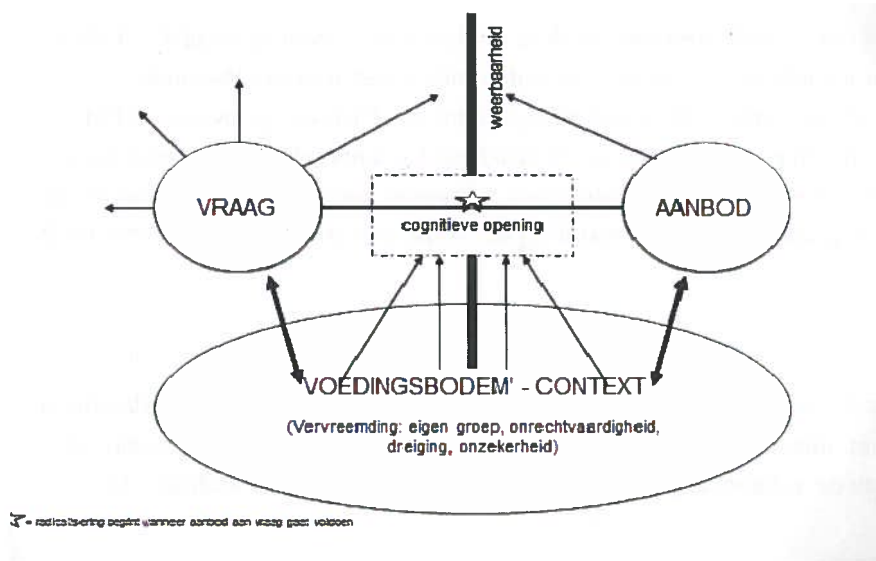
weerbaarheid

VRAAG

cognitieve opening

AANBOD

VOEDINGSBODEM' - CONTEXT

(Vervreemding: eigen groep, onrechtvaardigheid, dreiging, onzekerheid)

☆ = radicalisering begint wanneer aanbod aan vraag gaat voldoen